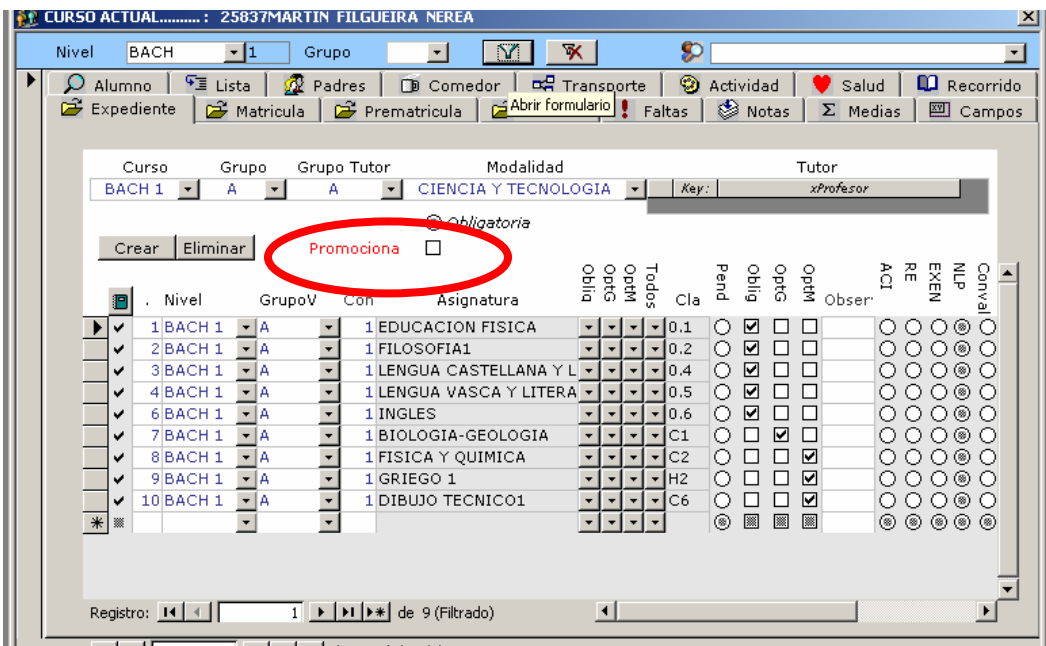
CURSO ACTUAL.........: 25837MARTIN FILGUEIRA NEREA

Nivel BACH 1 Grupo

Alumno | Lista | Padres | Comedor | Transporte | Actividad | Salud | Recorrido

Expediente | Matricula | Prematricula | Abrir formulario | Faltas | Notas | Medias | Campos

| Curso | Grupo | Grupo Tutor | Modalidad | Tutor |
|---|---|---|---|---|
| BACH 1 | A | A | CIENCIA Y TECNOLOGIA | Key: xProfesor |

Obligatoria

Crear Eliminar Promociona

| . | Nivel | GrupoV | Con | Asignatura | Oblig | OptG | OptM | Todos | Cla | Pend | Oblig | OptG | OptM | Obser | ACI | RE | EXEN | NLP | Conval |
|---|---|---|---|---|---|---|---|---|---|---|---|---|---|---|---|---|---|---|---|
| 1 | BACH 1 | A | 1 | EDUCACION FISICA | | | | | 0.1 | | ☑ | | | | | | | | |
| 2 | BACH 1 | A | 1 | FILOSOFIA1 | | | | | 0.2 | | ☑ | | | | | | | | |
| 3 | BACH 1 | A | 1 | LENGUA CASTELLANA Y L | | | | | 0.4 | | ☑ | | | | | | | | |
| 4 | BACH 1 | A | 1 | LENGUA VASCA Y LITERA | | | | | 0.5 | | ☑ | | | | | | | | |
| 6 | BACH 1 | A | 1 | INGLES | | | | | 0.6 | | ☑ | | | | | | | | |
| 7 | BACH 1 | A | 1 | BIOLOGIA-GEOLOGIA | | | | | C1 | | | ☑ | | | | | | | |
| 8 | BACH 1 | A | 1 | FISICA Y QUIMICA | | | | | C2 | | | | ☑ | | | | | | |
| 9 | BACH 1 | A | 1 | GRIEGO 1 | | | | | H2 | | | | ☑ | | | | | | |
| 10 | BACH 1 | A | 1 | DIBUJO TECNICO1 | | | | | C6 | | | | ☑ | | | | | | |

Registro: 1 de 9 (Filtrado)